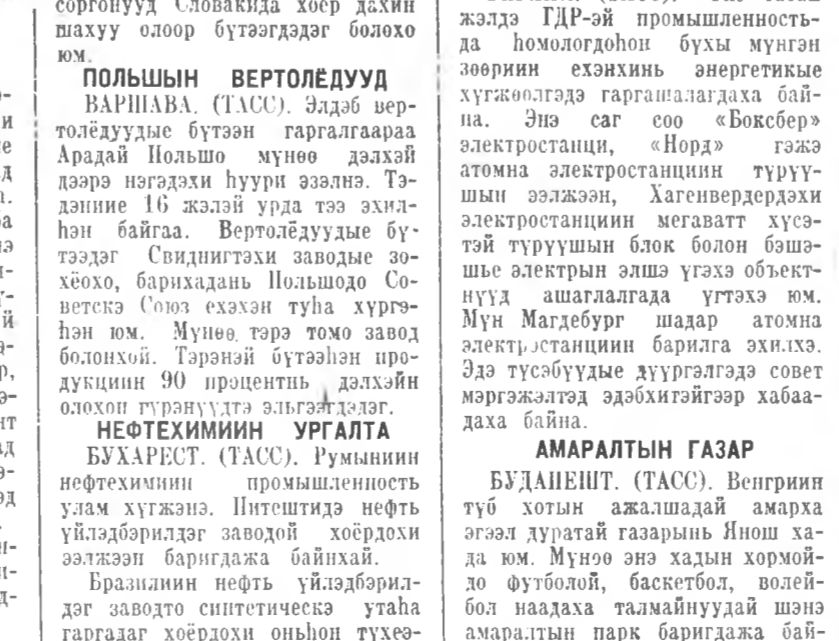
соргонууд Словакида хоер дахин шахуу олоор бүтээгдэдэг болохо юм.

ПОЛЬШЫН ВЕРТОЛЁДУУД

ВАРШАВА. (ТАСС). Элдэб вертолёдуудые бүтэн гаргалгаараа Арадай Польшо мүнөө дэлхэйн дээрэ нэгэдэхи һуури эзэлнэ. Тэдэниие 16 жэлэй урда тээ эхилһэн байгаа. Вертолёдуудые бүтээдэг Свиднигтэхи заводые зохёохо, барихадань Польшодо Советскэ Союз ехэхэн туһа хүргэһэн юм. Мүнөө тэрэ томо завод болонхой. Тэрэнэй бүтээһэн продукциин 90 процентнь дэлхэйн олохон гүрэнүүдтэ эльгээгдэдэг.

НЕФТЕХИМИИН УРГАЛТА

БУХАРЕСТ. (ТАСС). Румыниин нефтехимиин промышленность улам хүгжэнэ. Питештидэ нефть үйлэдбэрилдэг заводой хоёрдохи ээлжээн баригдажа байнхай.

Бразилиин нефть үйлэдбэрилдэг заводто синтетическэ утаһа гаргадаг хоёрдохи оньһон түхеэ-

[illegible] (ТАСС). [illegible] жэлдэ ГДР-эй промышленностьдэ һомологдоһон бүхы мүнгэн зоориин ехэнхинь энергетикые хүгжөөлгэдэ гаргагшалагдаха байна. Энэ саг соо «Боксбер» электростанци, «Норд» гэжэ атомна электростанциин түрүүшын ээлжээн, Хагенвердердэхи электростанциин мегаватт хүсэтэй түрүүшын блок болон бэшэшье электрын элшэ үгэхэ объектнүүд ашаглалгада үгтэхэ юм. Мүн Магдебург шадар атомна электростанциин барилга эхилхэ. Эдэ түсэбүүдые дүүргэлгэдэ совет мэргэжэлтэд эдэбхитэйгээр хабаадаха байна.

АМАРАЛТЫН ГАЗАР

БУДАПЕШТ. (ТАСС). Венгриин түб хотын ажалшадай амарха эгээл дуратай газарынь Янош хада юм. Мүнөө энэ хадын хормойдо футболой, баскетбол, волейбол наадаха талмайнуудай шэнэ амаралтын парк баригдажа бай-